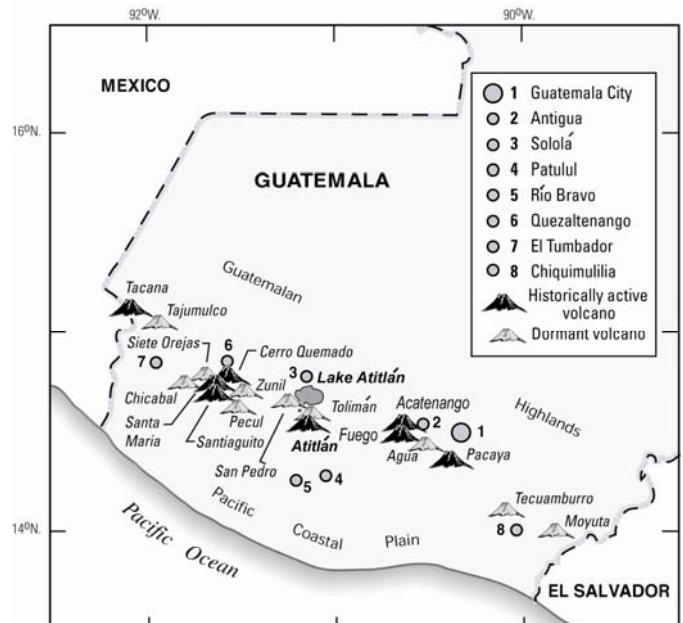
92ºW.
90ºW.
MEXICO
16ºN.
GUATEMALA
1 Guatemala City
2 Antigua
3 Sololá
4 Patulul
5 Río Bravo
6 Quezaltenango
7 El Tumbador
8 Chiquimulilia
Historically active volcano
Dormant volcano
Guatemalan
Tacana
Tajumulco
Siete Orejas
7
6
Cerro Quemado
3
Lake Atitlán
Chicabal
Zunil
Tolimán
Acatenango
Highlands
Santa Maria
Pecul
2
Santiaguito
Fuego
1
Atitlán
Agua
Pacaya
San Pedro
5
4
Pacific
Tecuamburro
14ºN.
Pacific Ocean
Coastal
Plain
8
Moyuta
EL SALVADOR